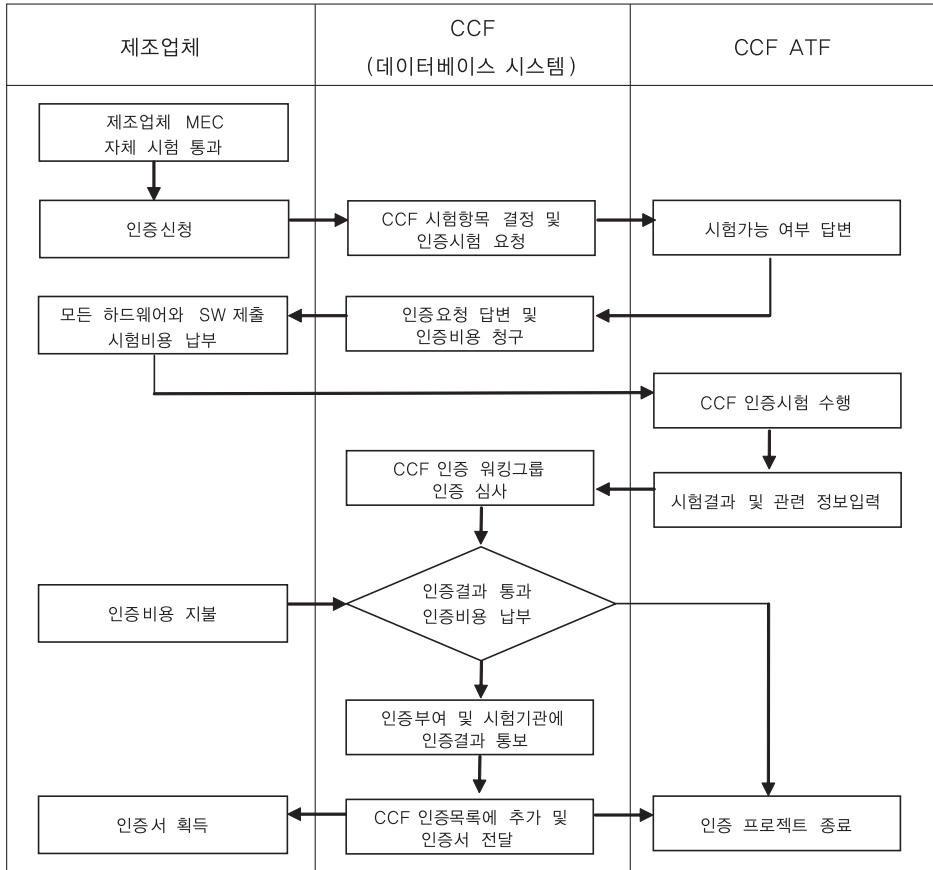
| 제조업체 | CCF (데이터베이스 시스템) | CCF ATF |
|---|---|---|
| 제조업체 MEC 자체 시험 통과 | | |
| 인증신청 | CCF 시험항목 결정 및 인증시험 요청 | 시험가능 여부 답변 |
| 모든 하드웨어와 SW 제출 시험비용 납부 | 인증요청 답변 및 인증비용 청구 | |
| | | CCF 인증시험 수행 |
| | CCF 인증 워킹그룹 인증 심사 | 시험결과 및 관련 정보입력 |
| 인증비용 지불 | 인증결과 통과 인증비용 납부 | |
| | 인증부여 및 시험기관에 인증결과 통보 | |
| 인증서 획득 | CCF 인증목록에 추가 및 인증서 전달 | 인증 프로젝트 종료 |